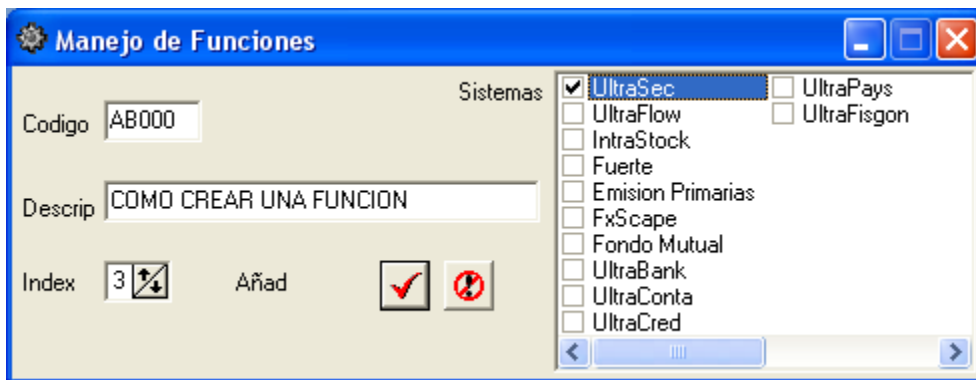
Manejo de Funciones

Codigo AB000

Descrip COMO CREAR UNA FUNCION

Index 3

Añad

Sistemas

UltraSec
UltraFlow
IntraStock
Fuerte
Emision Primarias
FxScape
Fondo Mutual
UltraBank
UltraConta
UltraCred

UltraPays
UltraFisgon